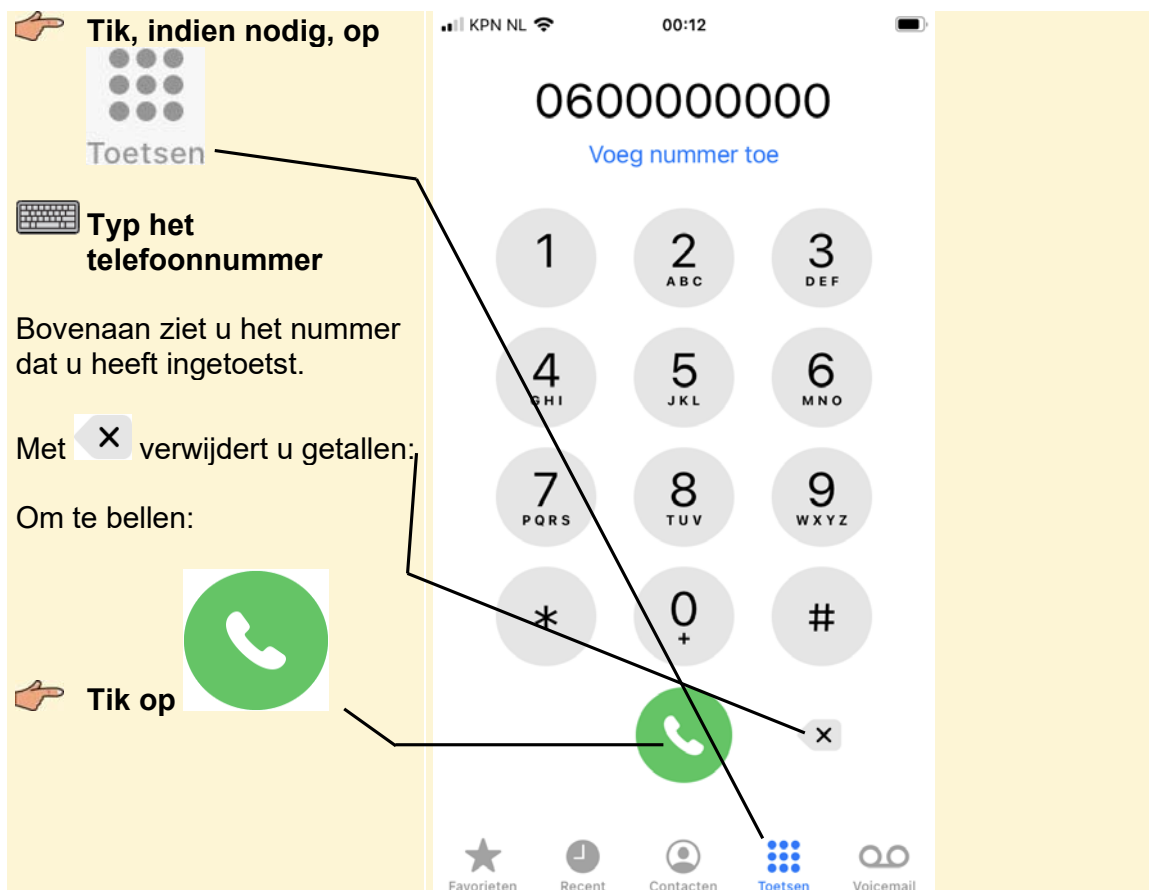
Tik, indien nodig, op

Toetsen

Typ het telefoonnummer

Bovenaan ziet u het nummer dat u heeft ingetoetst.

Met verwijdert u getallen:

Om te bellen:

Tik op

KPN NL 00:12

0600000000

Voeg nummer toe

1

2 ABC

3 DEF

4 GHI

5 JKL

6 MNO

7 PQRS

8 TUV

9 WXYZ

*

0 +

#

Favorieten Recent Contacten Toetsen Voicemail